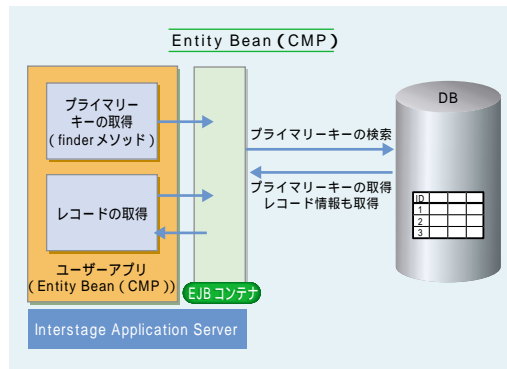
Entity Bean（CMP）

プライマリーキーの取得（finderメソッド）

レコードの取得

ユーザーアプリ（Entity Bean（CMP））

EJBコンテナ

プライマリーキーの検索

プライマリーキーの取得
レコード情報も取得

DB

| ID | | | |
|---|---|---|---|
| 1 | | | |
| 2 | | | |
| 3 | | | |

Interstage Application Server